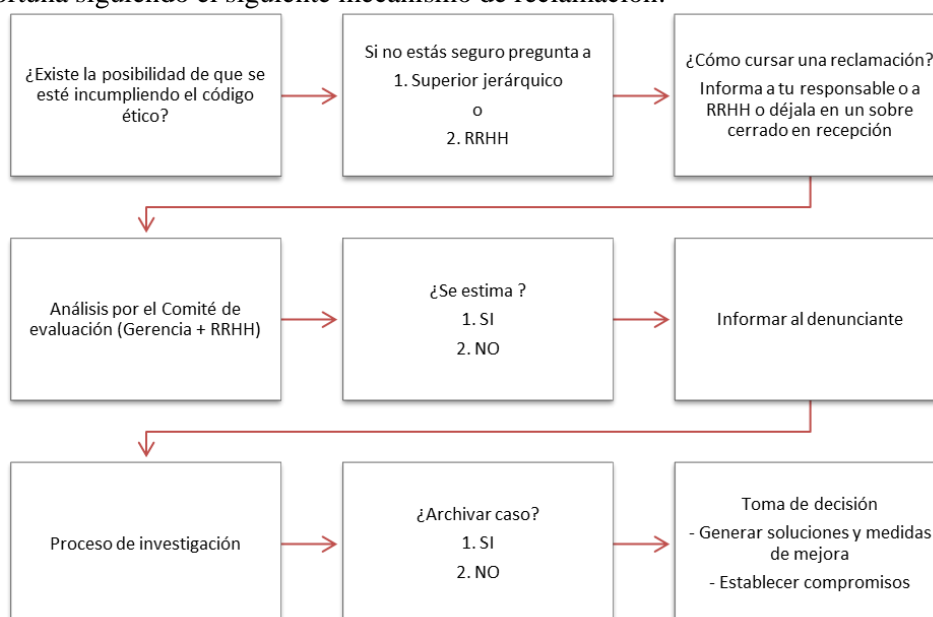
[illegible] siguiendo el siguiente mecanismo de reclamación:

¿Existe la posibilidad de que se esté incumpliendo el código ético?

Si no estás seguro pregunta a
1. Superior jerárquico
o
2. RRHH

¿Cómo cursar una reclamación?
Informa a tu responsable o a RRHH o déjala en un sobre cerrado en recepción

Análisis por el Comité de evaluación (Gerencia + RRHH)

¿Se estima ?
1. SI
2. NO

Informar al denunciante

Proceso de investigación

¿Archivar caso?
1. SI
2. NO

Toma de decisión
- Generar soluciones y medidas de mejora
- Establecer compromisos